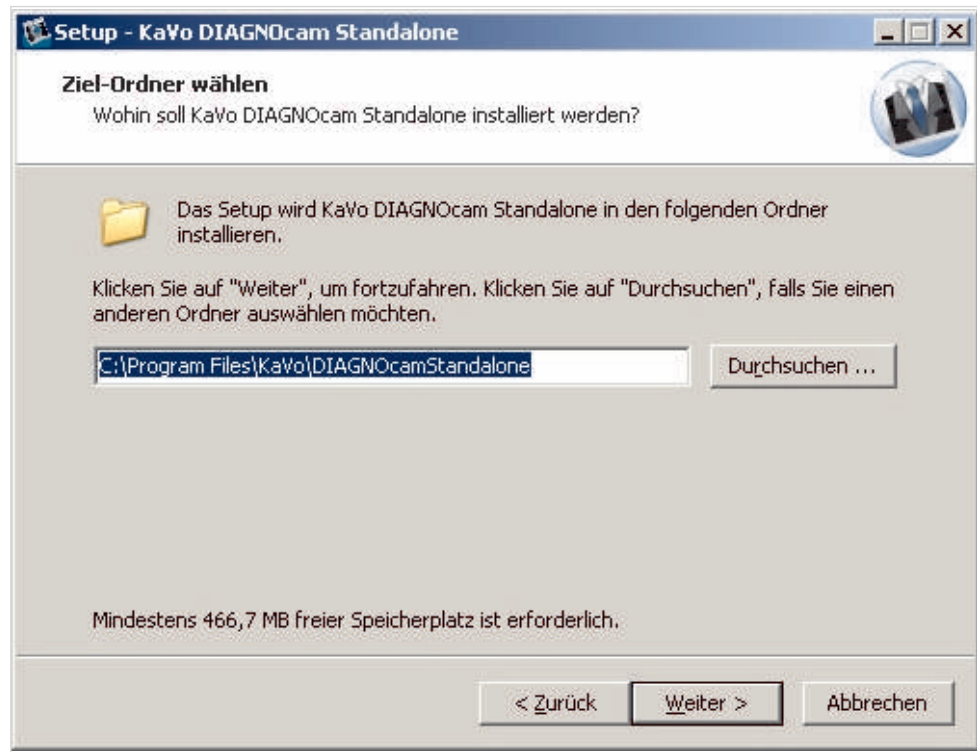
Setup - KaVo DIAGNOcam Standalone

Ziel-Ordner wählen
Wohin soll KaVo DIAGNOcam Standalone installiert werden?

Das Setup wird KaVo DIAGNOcam Standalone in den folgenden Ordner installieren.

Klicken Sie auf "Weiter", um fortzufahren. Klicken Sie auf "Durchsuchen", falls Sie einen anderen Ordner auswählen möchten.

C:\Program Files\KaVo\DIAGNOcamStandalone

Durchsuchen ...

Mindestens 466,7 MB freier Speicherplatz ist erforderlich.

< Zurück

Weiter >

Abbrechen